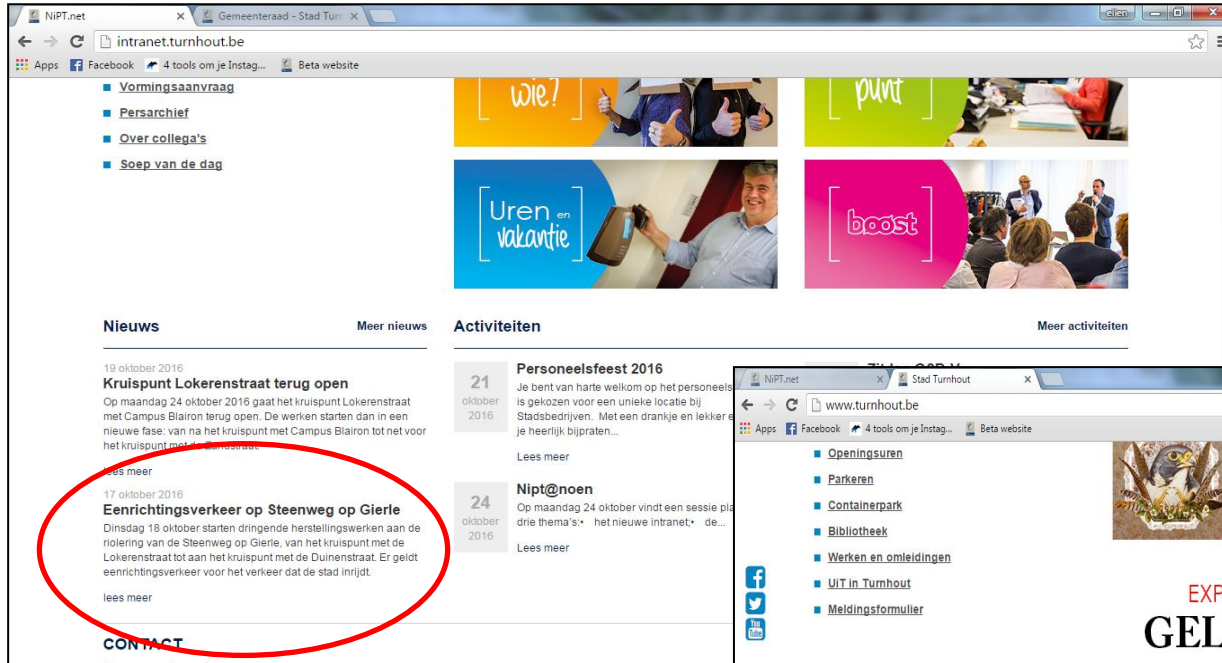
NiPT.net × Gemeenteraad - Stad Turn ×
ellen
intranet.turnhout.be
Apps Facebook 4 tools om je Instag... Beta website

Vormingsaanvraag
Persarchief
Over collega's
Soep van de dag

wie?
punt
Uren en vakantie
boost

Nieuws
Meer nieuws

19 oktober 2016
Kruispunt Lokerenstraat terug open
Op maandag 24 oktober 2016 gaat het kruispunt Lokerenstraat met Campus Blairon terug open. De werken starten dan in een nieuwe fase: van na het kruispunt met Campus Blairon tot net voor het kruispunt met de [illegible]
lees meer

17 oktober 2016
Eenrichtingsverkeer op Steenweg op Gierle
Dinsdag 18 oktober starten dringende herstellingswerken aan de riolering van de Steenweg op Gierle, van het kruispunt met de Lokerenstraat tot aan het kruispunt met de Duinenstraat. Er geldt eenrichtingsverkeer voor het verkeer dat de stad inrijdt.
lees meer

CONTACT

Activiteiten
Meer activiteiten

21 oktober 2016
Personeelsfeest 2016
Je bent van harte welkom op het personeels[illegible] is gekozen voor een unieke locatie bij Stadsbedrijven. Met een drankje en lekker e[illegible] je heerlijk bijpraten...
Lees meer

24 oktober 2016
Nipt@noen
Op maandag 24 oktober vindt een sessie pla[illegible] drie thema's:• het nieuwe intranet;• de...
Lees meer

NiPT.net × Stad Turnhout ×
www.turnhout.be
Apps Facebook 4 tools om je Instag... Beta website
Openingsuren
Parkeren
Containerpark
Bibliotheek
Werken en omleidingen
UiT in Turnhout
Meldingsformulier
You Tube
EXP
GEL